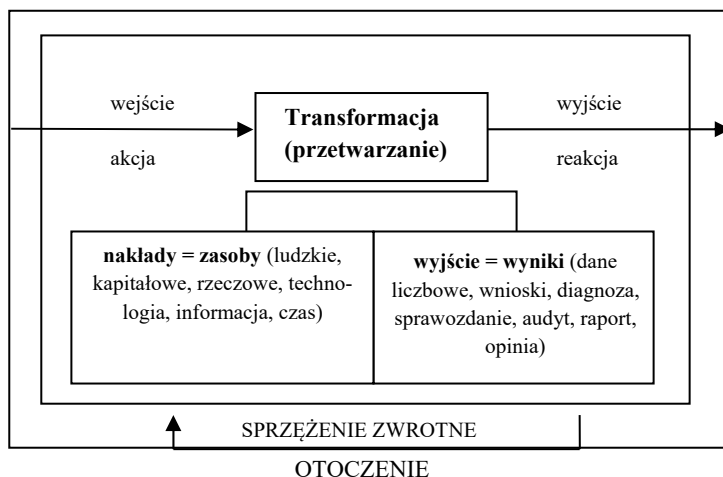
wejście

akcja

Transformacja (przetwarzanie)

wyjście

reakcja

**nakłady = zasoby** (ludzkie, kapitałowe, rzeczowe, technologia, informacja, czas)

**wyjście = wyniki** (dane liczbowe, wnioski, diagnoza, sprawozdanie, audyt, raport, opinia)

SPRZĘŻENIE ZWROTNE

OTOCZENIE